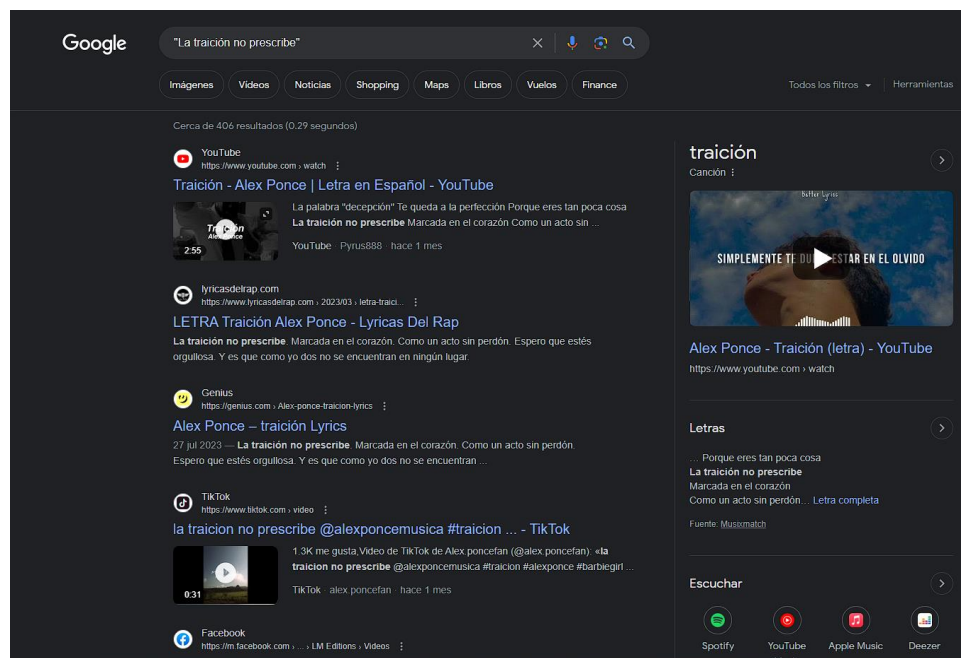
Google

"La traición no prescribe"

Imágenes Vídeos Noticias Shopping Maps Libros Vuelos Finance

Todos los filtros Herramientas

Cerca de 406 resultados (0,29 segundos)

YouTube
https://www.youtube.com › watch

Traición - Alex Ponce | Letra en Español - YouTube

Traición Alex Ponce
2:55

La palabra "decepción" Te queda a la perfección Porque eres tan poca cosa **La traición no prescribe** Marcada en el corazón Como un acto sin ...

YouTube · Pyrus888 · hace 1 mes

lyricasdelrap.com
https://www.lyricasdelrap.com › 2023/03 › letra-traici...

LETRA Traición Alex Ponce - Lyricas Del Rap

**La traición no prescribe**. Marcada en el corazón. Como un acto sin perdón. Espero que estés orgullosa. Y es que como yo dos no se encuentran en ningún lugar.

Genius
https://genius.com › Alex-ponce-traicion-lyrics

Alex Ponce – traición Lyrics

27 jul 2023 — **La traición no prescribe**. Marcada en el corazón. Como un acto sin perdón. Espero que estés orgullosa. Y es que como yo dos no se encuentran ...

TikTok
https://www.tiktok.com › video

la traicion no prescribe @alexponcemusica #traicion ... - TikTok

0:31

1.3K me gusta,Video de TikTok de Alex.poncefan (@alex.poncefan): «**la traicion no prescribe** @alexponcemusica #traicion #alexponce #barbiegirl ...

TikTok · alex.poncefan · hace 1 mes

Facebook
https://m.facebook.com › ... › LM Editions › Videos

traición
Canción

Better Lyrics
SIMPLEMENTE TE DU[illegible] ESTAR EN EL OLVIDO

Alex Ponce - Traición (letra) - YouTube
https://www.youtube.com › watch

Letras

... Porque eres tan poca cosa
**La traición no prescribe**
Marcada en el corazón
Como un acto sin perdón... Letra completa

Fuente: Musixmatch

Escuchar

Spotify YouTube Apple Music Deezer